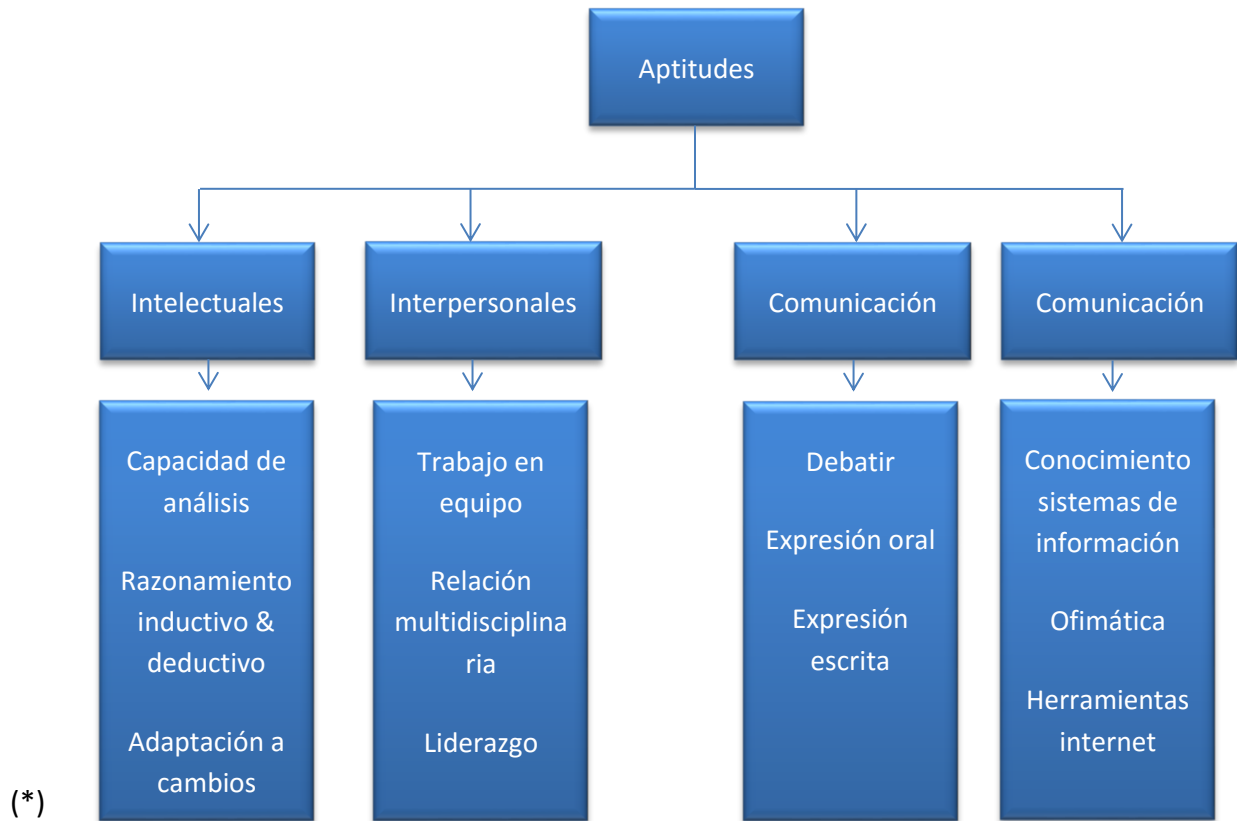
Aptitudes

Intelectuales

Interpersonales

Comunicación

Comunicación

Capacidad de análisis

Razonamiento inductivo & deductivo

Adaptación a cambios

Trabajo en equipo

Relación multidisciplina ria

Liderazgo

Debatir

Expresión oral

Expresión escrita

Conocimiento sistemas de información

Ofimática

Herramientas internet

(*)